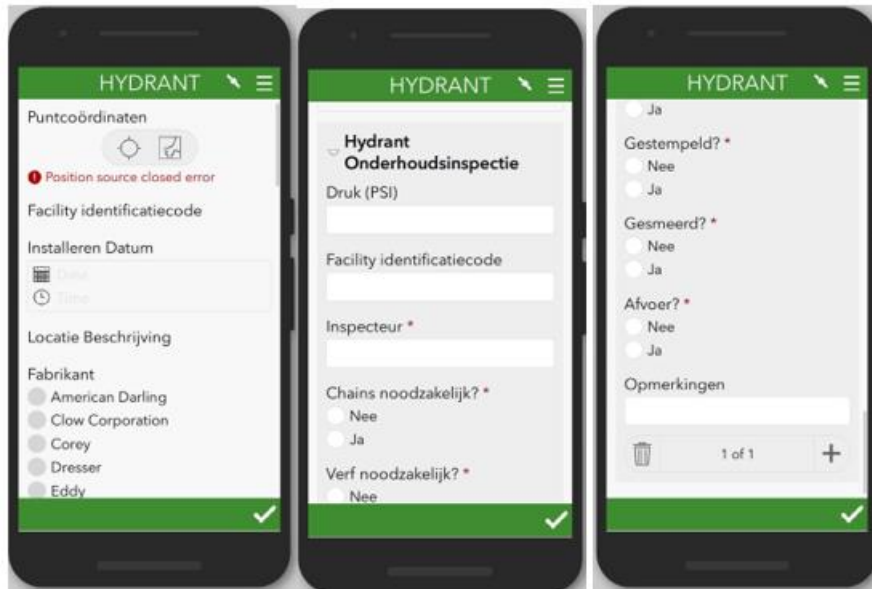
HYDRANT

Puntcoördinaten

Position source closed error

Facility identificatiecode

Installeren Datum

Date

Time

Locatie Beschrijving

Fabrikant

American Darling

Clow Corporation

Corey

Dresser

Eddy

HYDRANT

Hydrant Onderhoudsinspectie

Druk (PSI)

Facility identificatiecode

Inspecteur *

Chains noodzakelijk? *

Nee

Ja

Verf noodzakelijk? *

Nee

HYDRANT

Ja

Gestempeld? *

Nee

Ja

Gesmeerd? *

Nee

Ja

Afvoer? *

Nee

Ja

Opmerkingen

1 of 1